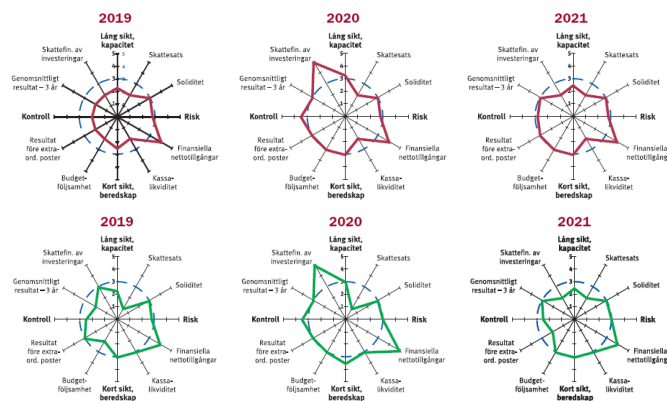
2019

Lång sikt, kapacitet
Skattesats
Soliditet
Risk
Finansiella nettotillgångar
Kassa-likviditet
Kort sikt, beredskap
Budget-följsamhet
Resultat före extra-ord. poster
Kontroll
Genomsnittligt resultat – 3 år
Skattefin. av investeringar

2020

Lång sikt, kapacitet
Skattesats
Soliditet
Risk
Finansiella nettotillgångar
Kassa-likviditet
Kort sikt, beredskap
Budget-följsamhet
Resultat före extra-ord. poster
Kontroll
Genomsnittligt resultat – 3 år
Skattefin. av investeringar

2021

Lång sikt, kapacitet
Skattesats
Soliditet
Risk
Finansiella nettotillgångar
Kassa-likviditet
Kort sikt, beredskap
Budget-följsamhet
Resultat före extra-ord. poster
Kontroll
Genomsnittligt resultat – 3 år
Skattefin. av investeringar

2019

Lång sikt, kapacitet
Skattesats
Soliditet
Risk
Finansiella nettotillgångar
Kassa-likviditet
Kort sikt, beredskap
Budget-följsamhet
Resultat före extra-ord. poster
Kontroll
Genomsnittligt resultat – 3 år
Skattefin. av investeringar

2020

Lång sikt, kapacitet
Skattesats
Soliditet
Risk
Finansiella nettotillgångar
Kassa-likviditet
Kort sikt, beredskap
Budget-följsamhet
Resultat före extra-ord. poster
Kontroll
Genomsnittligt resultat – 3 år
Skattefin. av investeringar

2021

Lång sikt, kapacitet
Skattesats
Soliditet
Risk
Finansiella nettotillgångar
Kassa-likviditet
Kort sikt, beredskap
Budget-följsamhet
Resultat före extra-ord. poster
Kontroll
Genomsnittligt resultat – 3 år
Skattefin. av investeringar